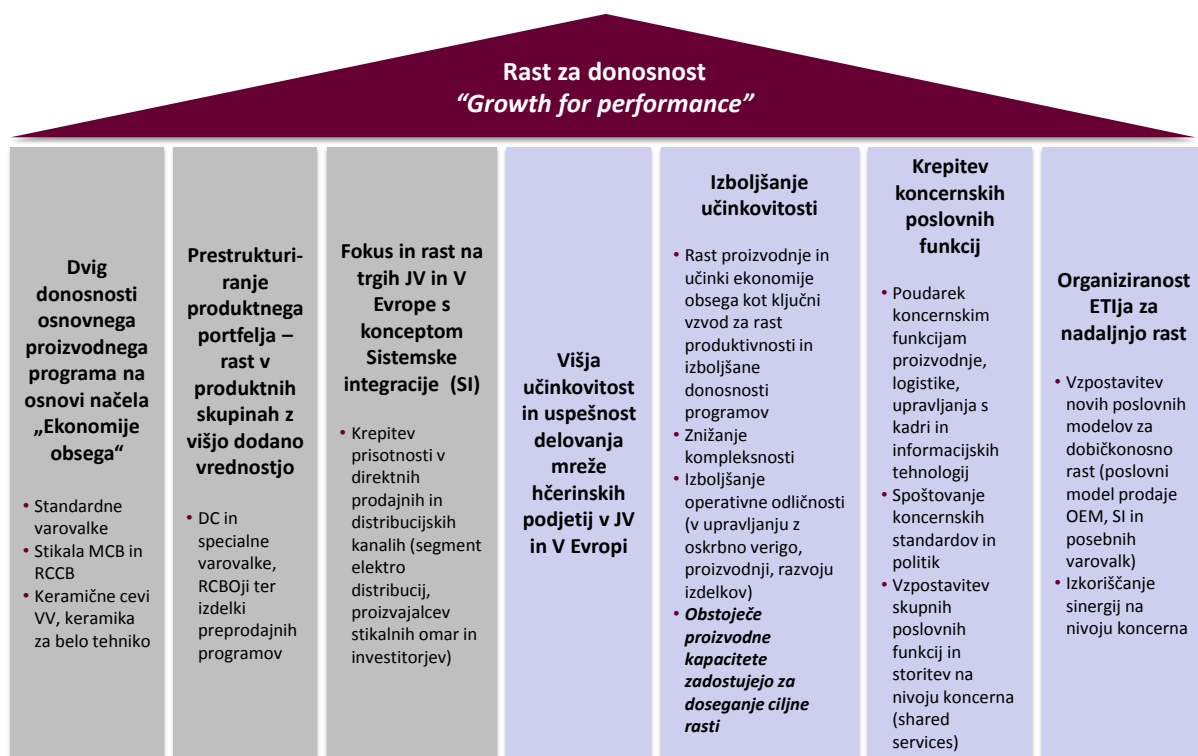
Rast za donosnost
*"Growth for performance"*

**Dvig donosnosti osnovnega proizvodnega programa na osnovi načela „Ekonomije obsega"**

• Standardne varovalke
• Stikala MCB in RCCB
• Keramične cevi VV, keramika za belo tehniko

**Prestrukturiranje produktnega portfelja – rast v produktnih skupinah z višjo dodano vrednostjo**

• DC in specialne varovalke, RCBOji ter izdelki preprodajnih programov

**Fokus in rast na trgih JV in V Evrope s konceptom Sistemske integracije (SI)**

• Krepitev prisotnosti v direktnih prodajnih in distribucijskih kanalih (segment elektro distribucij, proizvajalcev stikalnih omar in investitorjev)

**Višja učinkovitost in uspešnost delovanja mreže hčerinskih podjetij v JV in V Evropi**

**Izboljšanje učinkovitosti**

• Rast proizvodnje in učinki ekonomije obsega kot ključni vzvod za rast produktivnosti in izboljšane donosnosti programov
• Znižanje kompleksnosti
• Izboljšanje operativne odličnosti (v upravljanju z oskrbno verigo, proizvodnji, razvoju izdelkov)
• ***Obstoječe proizvodne kapacitete zadostujejo za doseganje ciljne rasti***

**Krepitev koncernskih poslovnih funkcij**

• Poudarek koncernskim funkcijam proizvodnje, logistike, upravljanja s kadri in informacijskih tehnologij
• Spoštovanje koncernskih standardov in politik
• Vzpostavitev skupnih poslovnih funkcij in storitev na nivoju koncerna (shared services)

**Organiziranost ETIja za nadaljnjo rast**

• Vzpostavitev novih poslovnih modelov za dobičkonosno rast (poslovni model prodaje OEM, SI in posebnih varovalk)
• Izkoriščanje sinergij na nivoju koncerna